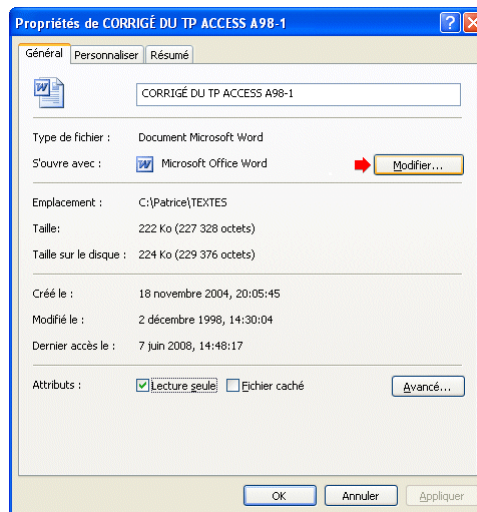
Propriétés de CORRIGÉ DU TP ACCESS A98-1

Général | Personnaliser | Résumé

CORRIGÉ DU TP ACCESS A98-1

Type de fichier : Document Microsoft Word

S'ouvre avec : Microsoft Office Word

Modifier...

Emplacement : C:\Patrice\TEXTES

Taille: 222 Ko (227 328 octets)

Taille sur le disque : 224 Ko (229 376 octets)

Créé le : 18 novembre 2004, 20:05:45

Modifié le : 2 décembre 1998, 14:30:04

Dernier accès le : 7 juin 2008, 14:48:17

Attributs : Lecture seule  Fichier caché

Avancé...

OK | Annuler | Appliquer